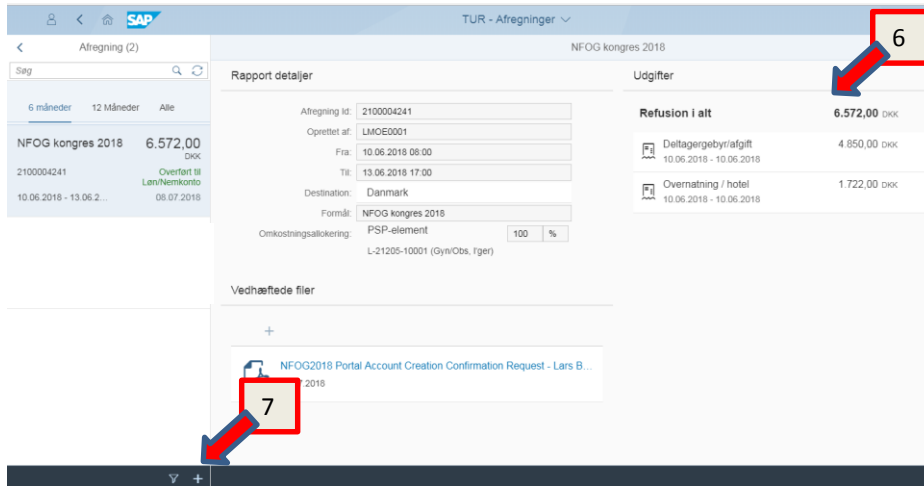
SAP

TUR - Afregninger

Afregning (2)

Søg

6 måneder   12 Måneder   Alle

NFOG kongres 2018   6.572,00 DKK

2100004241   Overført til Løn/Nemkonto

10.06.2018 - 13.06.2...   08.07.2018

NFOG kongres 2018

Rapport detaljer

Afregning Id: 2100004241

Oprettet af: LMOE0001

Fra: 10.06.2018 08:00

Til: 13.06.2018 17:00

Destination: Danmark

Formål: NFOG kongres 2018

Omkostningsallokering: PSP-element 100 %

L-21205-10001 (Gyn/Obs, l'ger)

Vedhæftede filer

+

NFOG2018 Portal Account Creation Confirmation Request - Lars B...

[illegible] 2018

Udgifter

6

Refusion i alt   6.572,00 DKK

Deltagergebyr/afgift   4.850,00 DKK
10.06.2018 - 10.06.2018

Overnatning / hotel   1.722,00 DKK
10.06.2018 - 10.06.2018

7

+